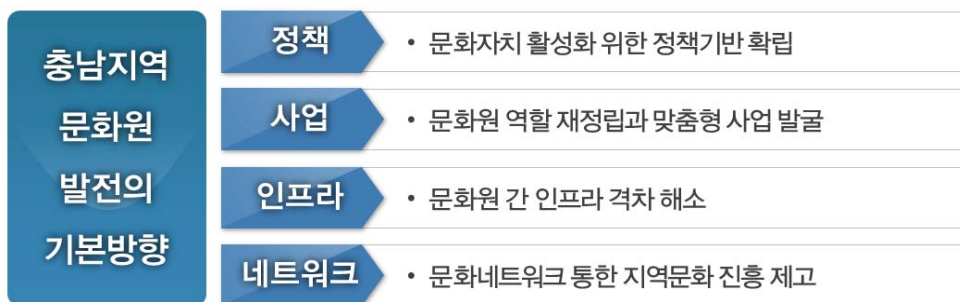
충남지역 문화원 발전의 기본방향

정책
• 문화자치 활성화 위한 정책기반 확립

사업
• 문화원 역할 재정립과 맞춤형 사업 발굴

인프라
• 문화원 간 인프라 격차 해소

네트워크
• 문화네트워크 통한 지역문화 진흥 제고